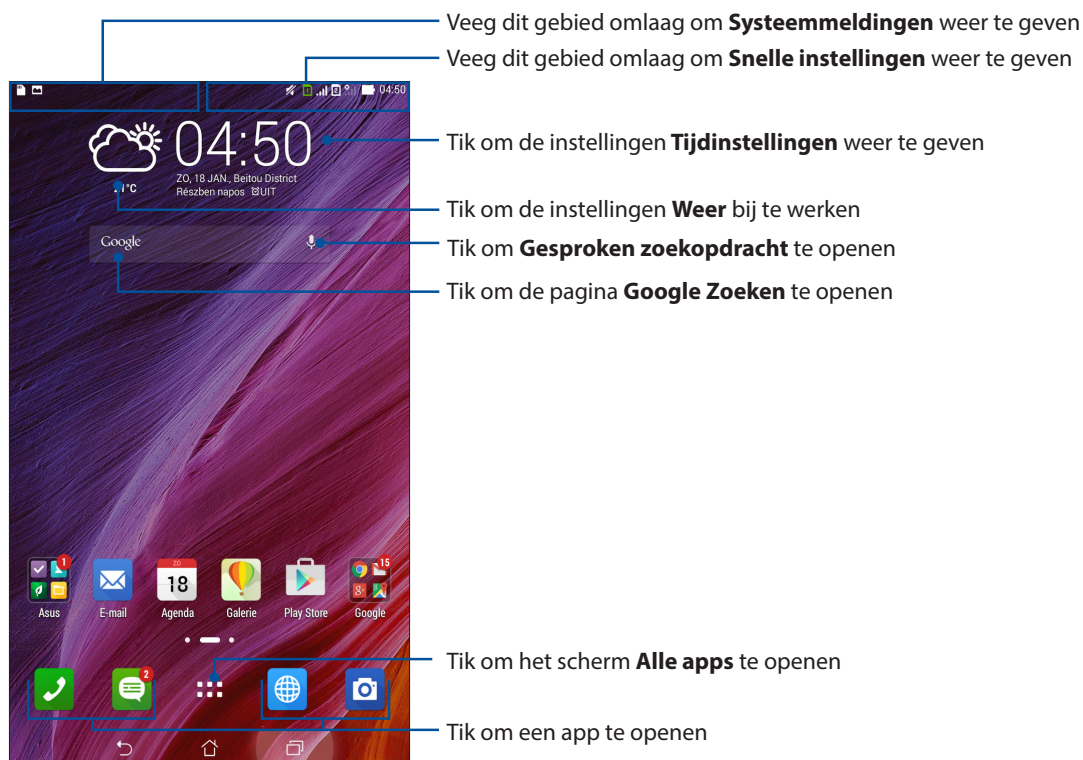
Veeg dit gebied omlaag om **Systeemmeldingen** weer te geven

Veeg dit gebied omlaag om **Snelle instellingen** weer te geven

04:50

04:50

ZO, 18 JAN., Beitou District

Részben napos ⏰UIT

°C

Tik om de instellingen **Tijdinstellingen** weer te geven

Tik om de instellingen **Weer** bij te werken

Google

Tik om **Gesproken zoekopdracht** te openen

Tik om de pagina **Google Zoeken** te openen

1

ZO

18

15

Asus

E-mail

Agenda

Galerie

Play Store

Google

2

Tik om het scherm **Alle apps** te openen

Tik om een app te openen